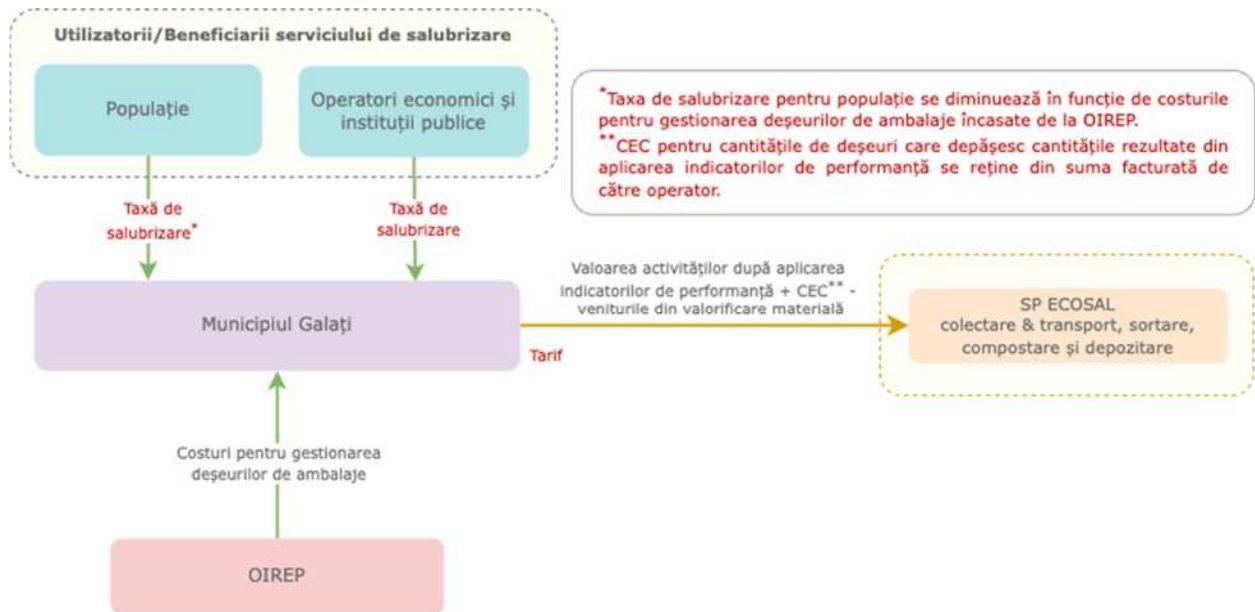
Utilizatorii/Beneficiarii serviciului de salubrizare

Populație

Operatori economici și instituții publice

*Taxa de salubrizare pentru populație se diminuează în funcție de costurile pentru gestionarea deșeurilor de ambalaje încasate de la OIREP.
**CEC pentru cantitățile de deșeuri care depășesc cantitățile rezultate din aplicarea indicatorilor de performanță se reține din suma facturată de către operator.

Taxă de salubrizare*

Taxă de salubrizare

Valoarea activităților după aplicarea indicatorilor de performanță + CEC** - veniturile din valorificare materială

Municipiul Galați

Tarif

SP ECOSAL
colectare & transport, sortare, compostare și depozitare

Costuri pentru gestionarea deșeurilor de ambalaje

OIREP